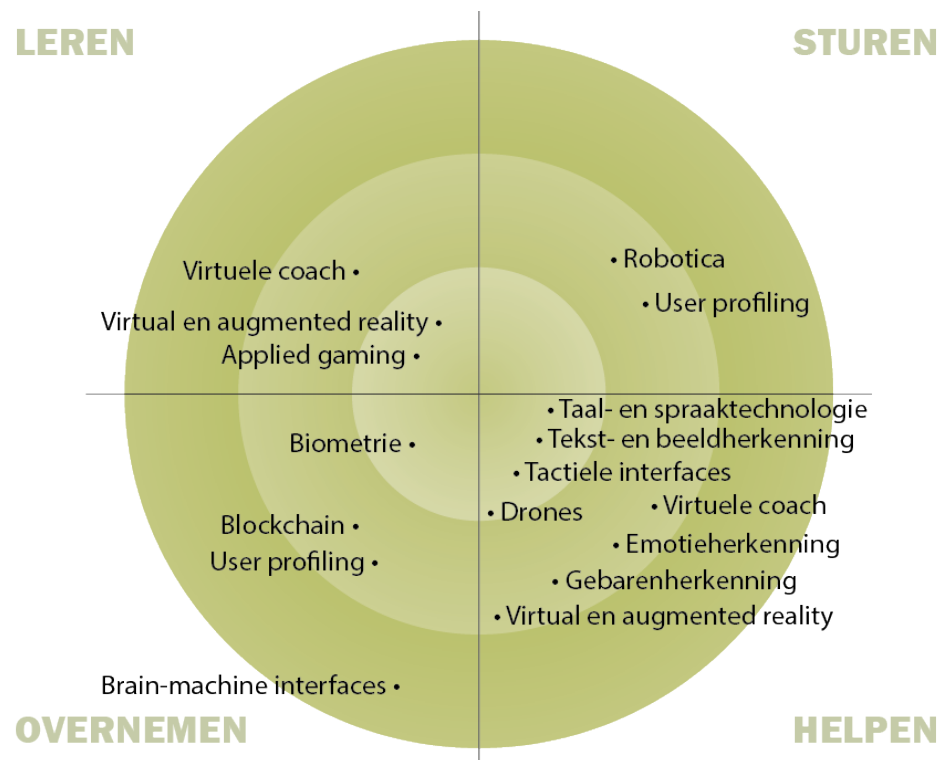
LEREN

STUREN

Virtuele coach •

Virtual en augmented reality •

Applied gaming •

• Robotica

• User profiling

• Taal- en spraaktechnologie

• Tekst- en beeldherkenning

• Tactiele interfaces

• Drones

• Virtuele coach

• Emotieherkenning

• Gebarenherkenning

• Virtual en augmented reality

Biometrie •

Blockchain •

User profiling •

Brain-machine interfaces •

OVERNEMEN

HELPEN